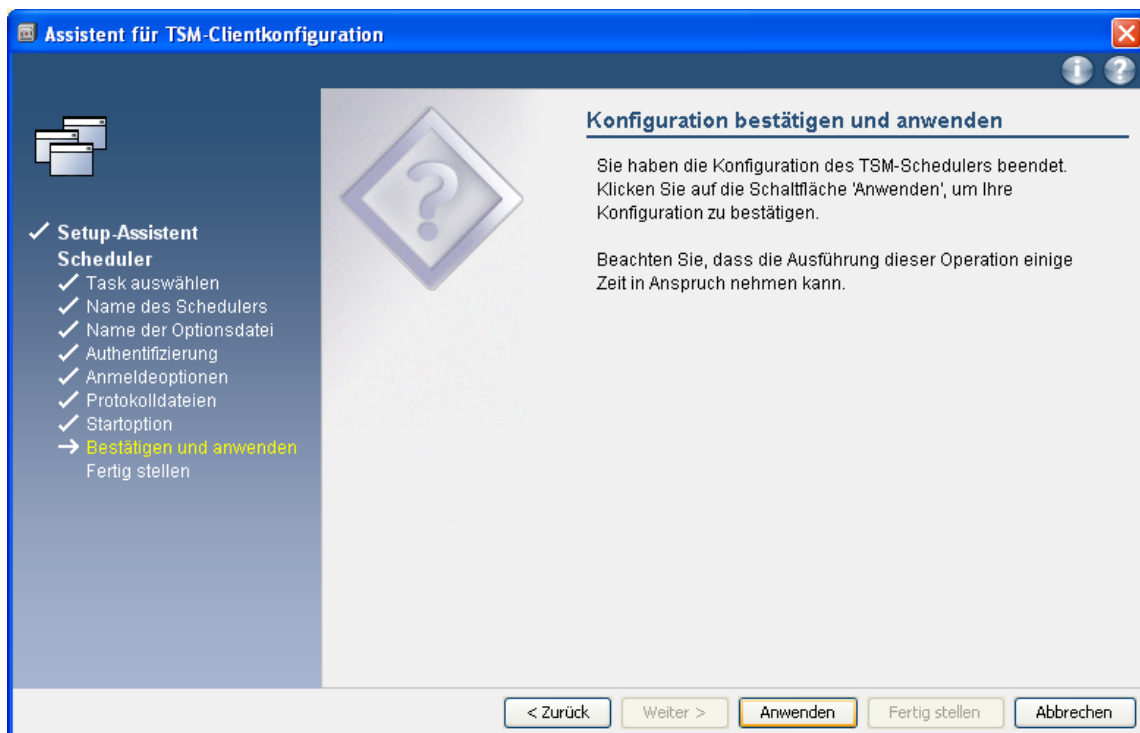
Assistent für TSM-Clientkonfiguration

✓ Setup-Assistent Scheduler
✓ Task auswählen
✓ Name des Schedulers
✓ Name der Optionsdatei
✓ Authentifizierung
✓ Anmeldeoptionen
✓ Protokolldateien
✓ Startoption
→ Bestätigen und anwenden
Fertig stellen

Konfiguration bestätigen und anwenden

Sie haben die Konfiguration des TSM-Schedulers beendet. Klicken Sie auf die Schaltfläche 'Anwenden', um Ihre Konfiguration zu bestätigen.

Beachten Sie, dass die Ausführung dieser Operation einige Zeit in Anspruch nehmen kann.

< Zurück | Weiter > | Anwenden | Fertig stellen | Abbrechen